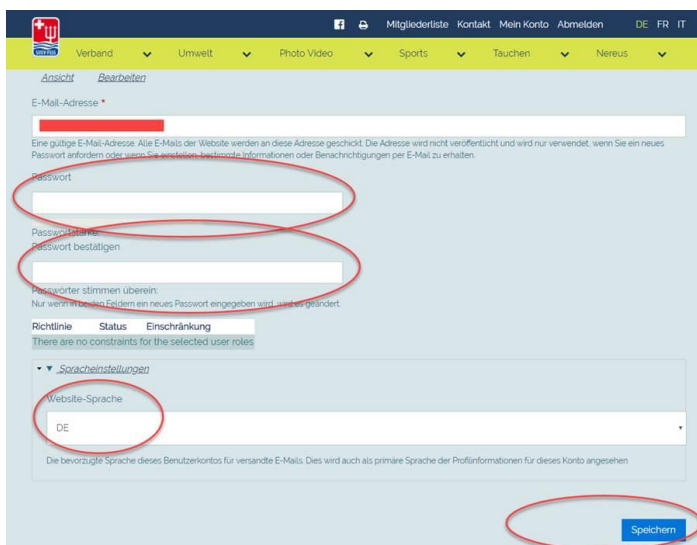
Mitgliederliste Kontakt Mein Konto Abmelden DE FR IT

Verband Umwelt Photo Video Sports Tauchen Nereus

Ansicht Bearbeiten

E-Mail-Adresse *

Eine gültige E-Mail-Adresse. Alle E-Mails der Website werden an diese Adresse geschickt. Die Adresse wird nicht veröffentlicht und wird nur verwendet, wenn Sie ein neues Passwort anfordern oder wenn Sie einstellen, bestimmte Informationen oder Benachrichtigungen per E-Mail zu erhalten.

Passwort

Passwortstärke:

Passwort bestätigen

Passwörter stimmen überein:

Nur wenn in beiden Feldern ein neues Passwort eingegeben wird, wird es geändert.

| Richtlinie | Status | Einschränkung |
|---|---|---|
| There are no constraints for the selected user roles | | |

▼ Spracheinstellungen

Website-Sprache

DE

Die bevorzugte Sprache dieses Benutzerkontos für versandte E-Mails. Dies wird auch als primäre Sprache der Profilinformationen für dieses Konto angesehen

Speichern